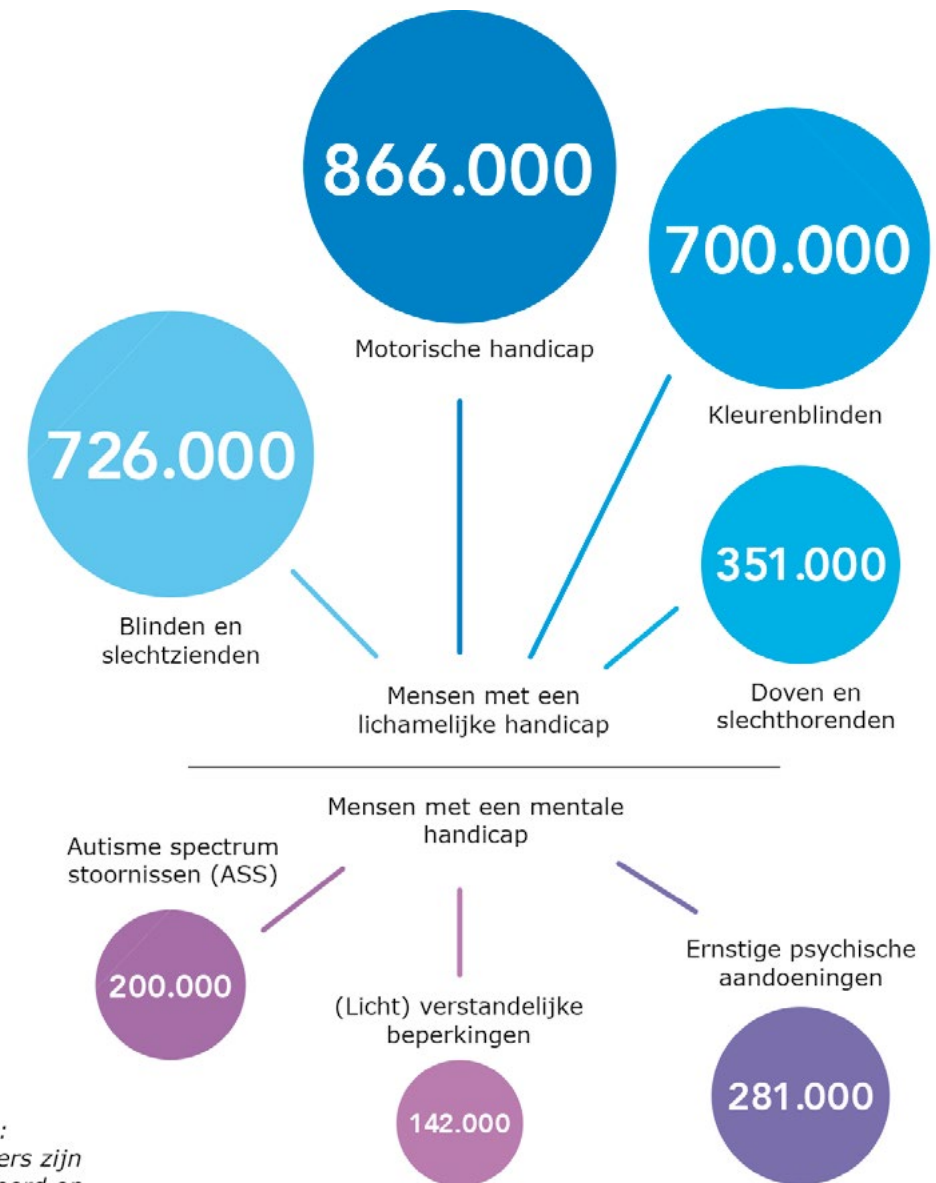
866.000

Motorische handicap

700.000

Kleurenblinden

726.000

Blinden en slechtzienden

351.000

Mensen met een lichamelijke handicap

Doven en slechthorenden

Mensen met een mentale handicap

Autisme spectrum stoornissen (ASS)

200.000

(Licht) verstandelijke beperkingen

142.000

Ernstige psychische aandoeningen

281.000

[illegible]:
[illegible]ers zijn
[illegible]oerd en